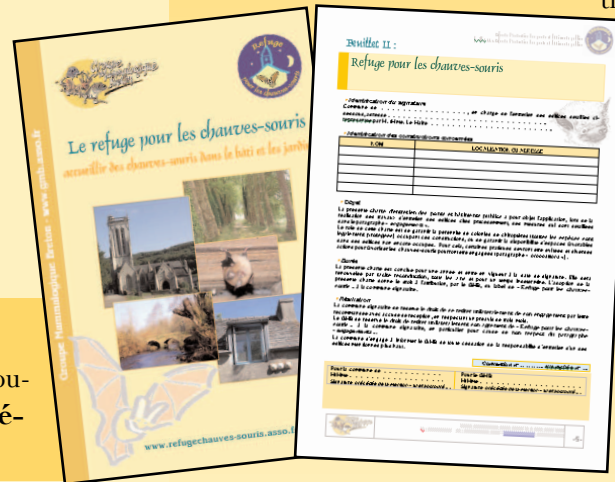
Groupe Mammalogique Breton

refuge pour les chauves-souris

Le refuge pour les chauves-souris

accueillir des chauves-souris dans le bâti et les jardins

Groupe Mammalogique Breton - www.gmb.asso.fr

www.refugechauves-souris.asso.fr

Feuillet II :

Refuge pour les chauves-souris

- Identification du signataire

Commune de . . . . . . . . . . . . . . . . . . . . . . . . . . . . . . . . . . . . . . . . . . . . . . . . . . . , se charge de favoriser ses ailes condition

- Identification des constructions concernées

| NOM | LOCALISATION OU ADRESSE |
|---|---|
| | |
| | |
| | |
| | |
| | |

- Objet

- Durée

- Résiliation

Fait à la commune de . . . . . . . . . . . . . . . .

Pour la commune de . . . . . . . . . . . .

Pour le GMB

ou-

é-

u